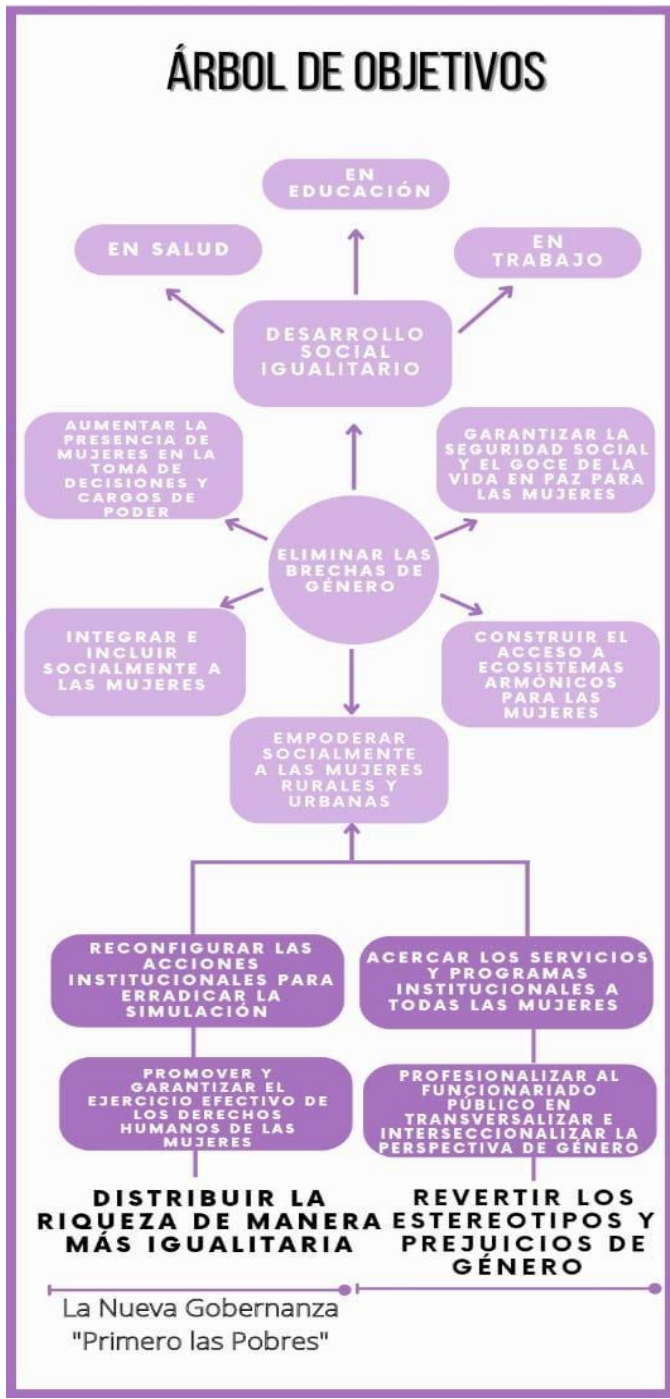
ÁRBOL DE OBJETIVOS

EN EDUCACIÓN

EN SALUD

EN TRABAJO

DESARROLLO SOCIAL IGUALITARIO

AUMENTAR LA PRESENCIA DE MUJERES EN LA TOMA DE DECISIONES Y CARGOS DE PODER

GARANTIZAR LA SEGURIDAD SOCIAL Y EL GOCE DE LA VIDA EN PAZ PARA LAS MUJERES

ELIMINAR LAS BRECHAS DE GÉNERO

INTEGRAR E INCLUIR SOCIALMENTE A LAS MUJERES

CONSTRUIR EL ACCESO A ECOSISTEMAS ARMÓNICOS PARA LAS MUJERES

EMPODERAR SOCIALMENTE A LAS MUJERES RURALES Y URBANAS

RECONFIGURAR LAS ACCIONES INSTITUCIONALES PARA ERRADICAR LA SIMULACIÓN

ACERCAR LOS SERVICIOS Y PROGRAMAS INSTITUCIONALES A TODAS LAS MUJERES

PROMOVER Y GARANTIZAR EL EJERCICIO EFECTIVO DE LOS DERECHOS HUMANOS DE LAS MUJERES

PROFESIONALIZAR AL FUNCIONARIADO PÚBLICO EN TRANSVERSALIZAR E INTERSECCIONALIZAR LA PERSPECTIVA DE GÉNERO

DISTRIBUIR LA RIQUEZA DE MANERA MÁS IGUALITARIA

REVERTIR LOS ESTEREOTIPOS Y PREJUICIOS DE GÉNERO

La Nueva Gobernanza "Primero las Pobres"